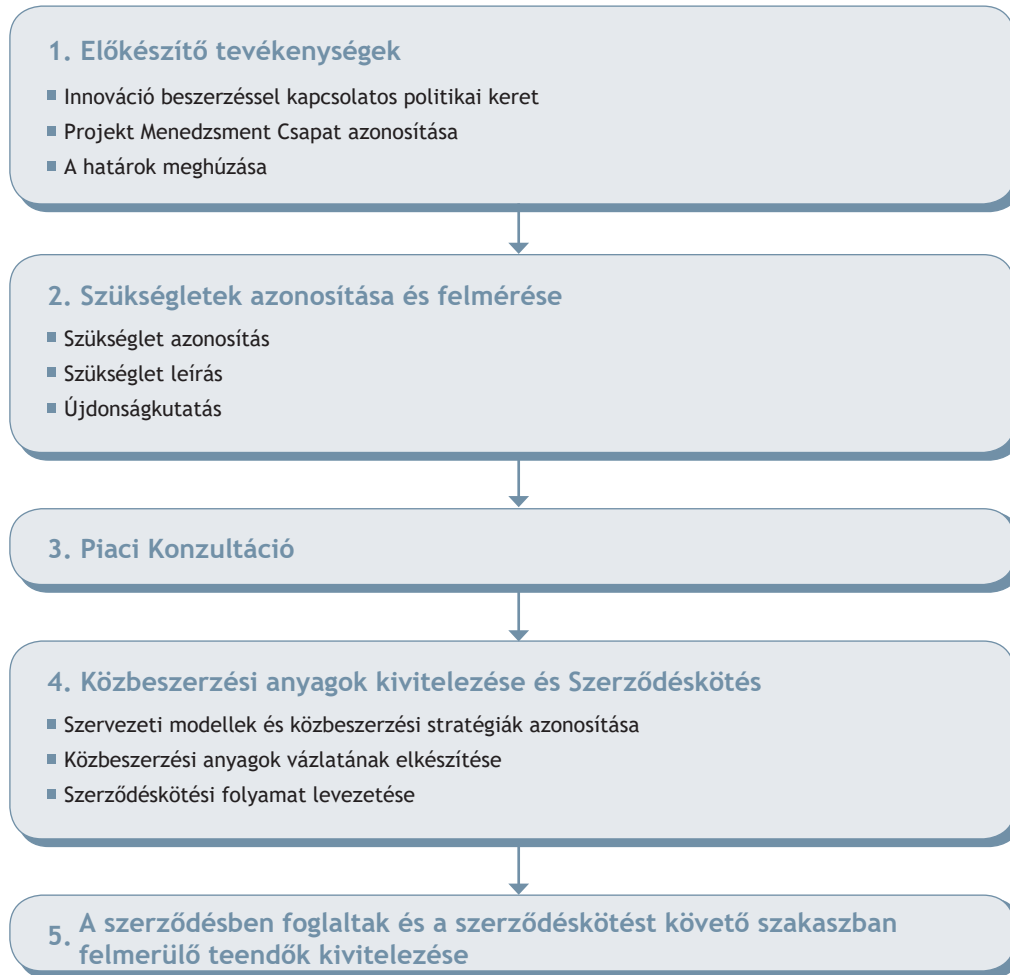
1. Előkészítő tevékenységek

Innováció beszerzéssel kapcsolatos politikai keret

Projekt Menedzsment Csapat azonosítása

A határok meghúzása

2. Szükségletek azonosítása és felmérése

Szükséglet azonosítás

Szükséglet leírás

Újdonságkutatás

3. Piaci Konzultáció

4. Közbeszerzési anyagok kivitelezése és Szerződéskötés

Szervezeti modellek és közbeszerzési stratégiák azonosítása

Közbeszerzési anyagok vázlatának elkészítése

Szerződéskötési folyamat levezetése

5. A szerződésben foglaltak és a szerződéskötést követő szakaszban felmerülő teendők kivitelezése